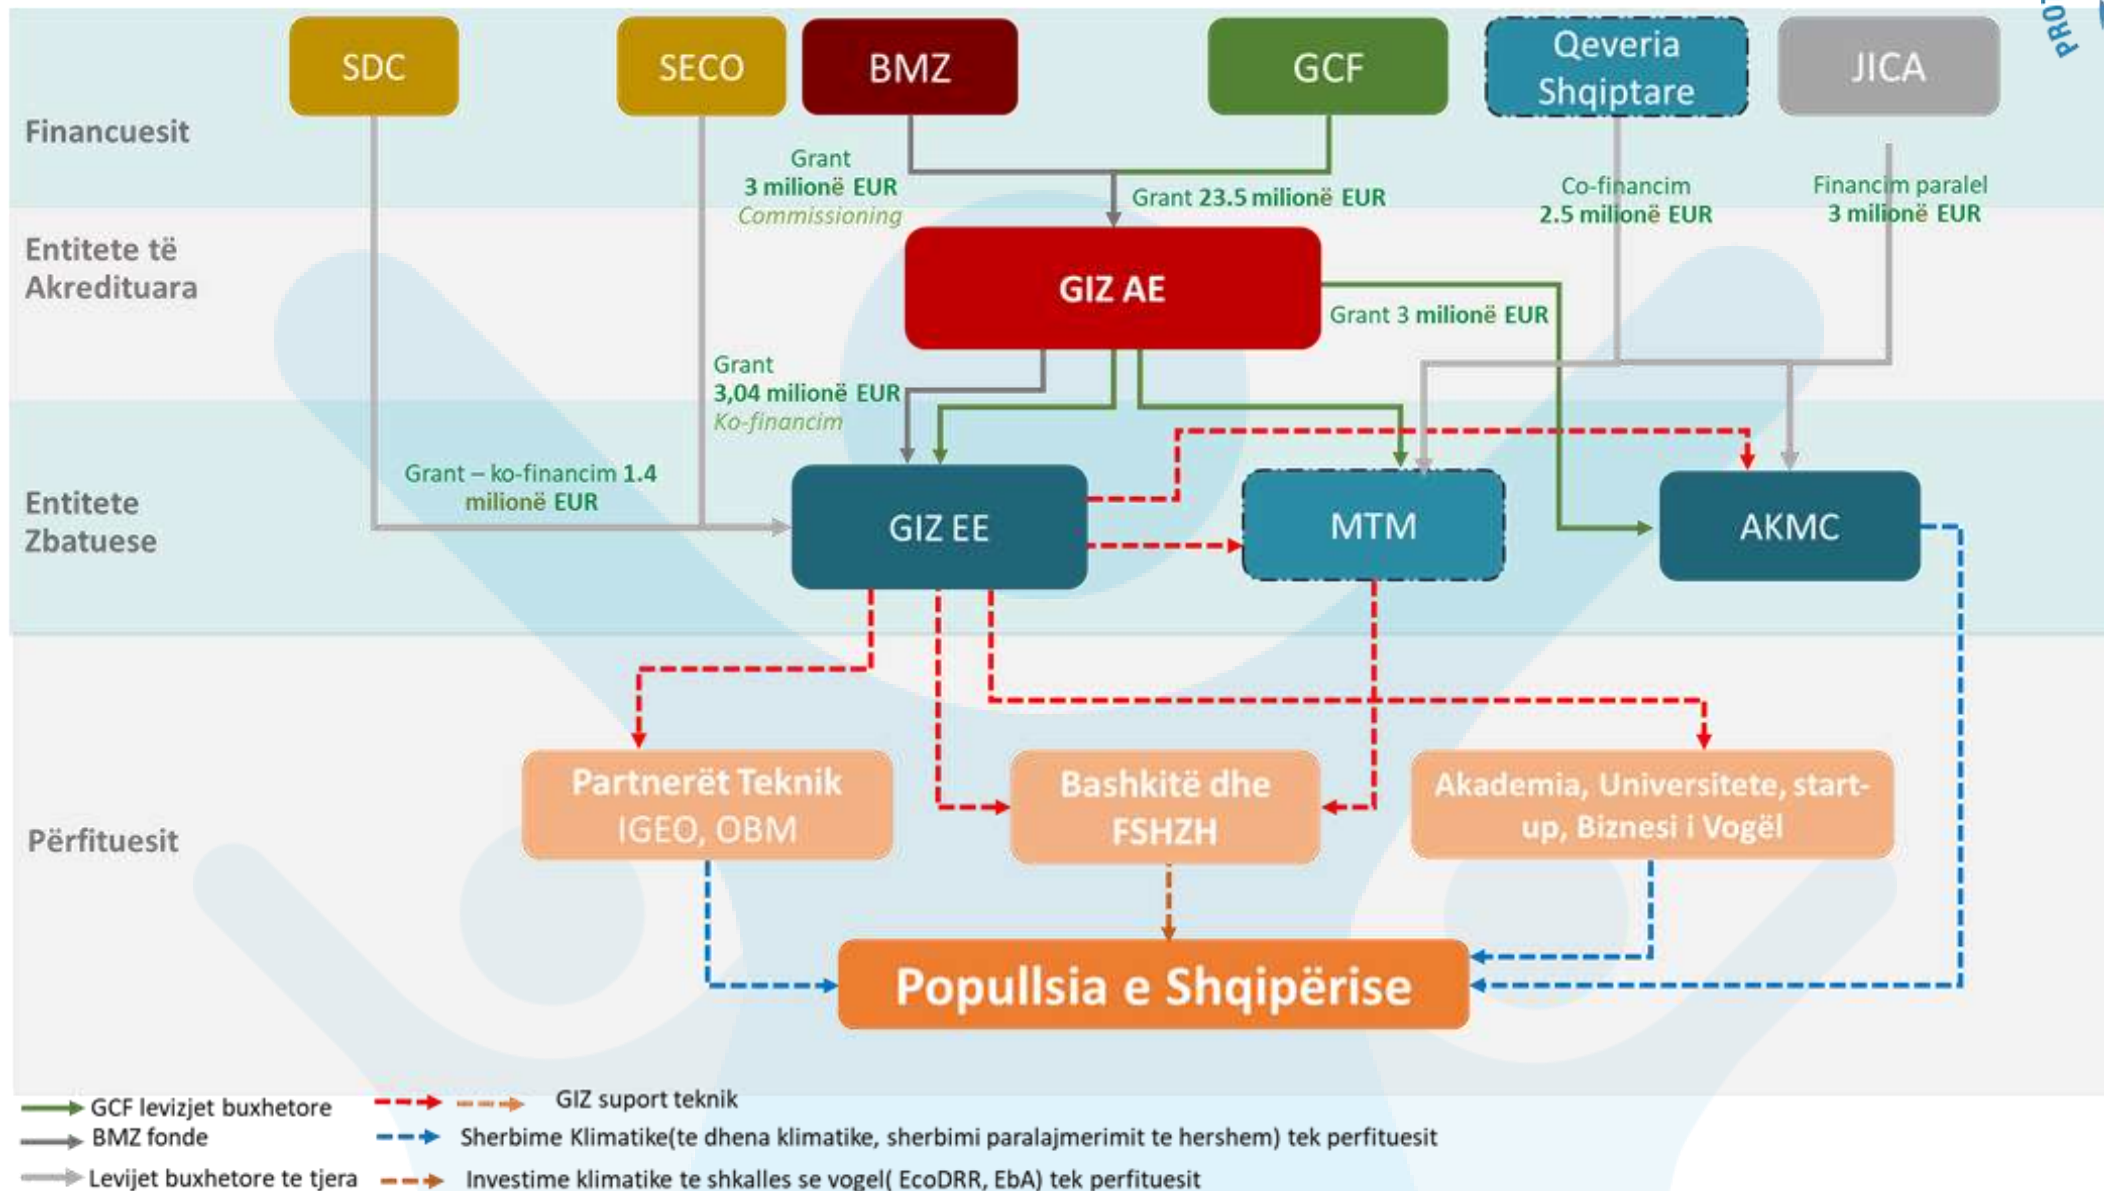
SDC
SECO
BMZ
GCF
Qeveria Shqiptare
JICA
PRO

Financuesit

Grant
3 milionë EUR
Commissioning

Grant 23.5 milionë EUR

Co-financim
2.5 milionë EUR

Financim paralel
3 milionë EUR

Entitete të Akredituara

GIZ AE

Grant 3 milionë EUR

Grant
3,04 milionë EUR
Ko-financim

Grant – ko-financim 1.4 milionë EUR

Entitete Zbatuese

GIZ EE
MTM
AKMC

Përfituesit

Partnerët Teknik IGEO, OBM
Bashkitë dhe FSHZH
Akademia, Universitete, start-up, Biznesi i Vogël

Populllsia e Shqipërise

GCF levizjet buxhetore
BMZ fonde
Levijet buxhetore te tjera
GIZ suport teknik
Sherbime Klimatike(te dhena klimatike, sherbimi paralajmerimit te hershem) tek perfituesit
Investime klimatike te shkalles se vogel( EcoDRR, EbA) tek perfituesit